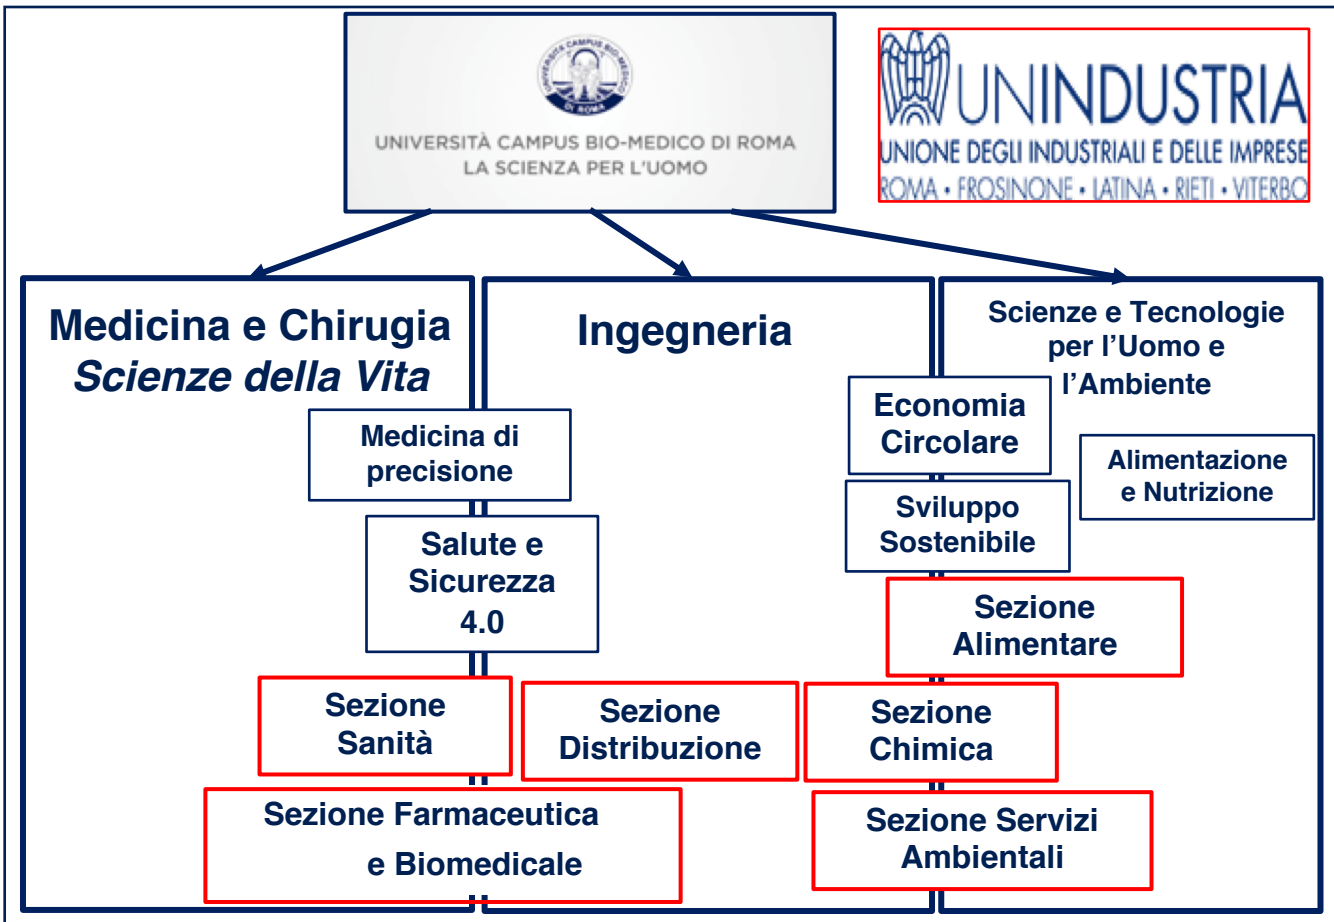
UNIVERSITÀ CAMPUS BIO-MEDICO DI ROMA
LA SCIENZA PER L'UOMO

UNINDUSTRIA
UNIONE DEGLI INDUSTRIALI E DELLE IMPRESE
ROMA • FROSINONE • LATINA • RIETI • VITERBO

Medicina e Chirugia
*Scienze della Vita*

Ingegneria

Scienze e Tecnologie per l'Uomo e l'Ambiente

Economia Circolare

Alimentazione e Nutrizione

Medicina di precisione

Sviluppo Sostenibile

Salute e Sicurezza 4.0

Sezione Alimentare

Sezione Sanità

Sezione Distribuzione

Sezione Chimica

Sezione Farmaceutica e Biomedicale

Sezione Servizi Ambientali